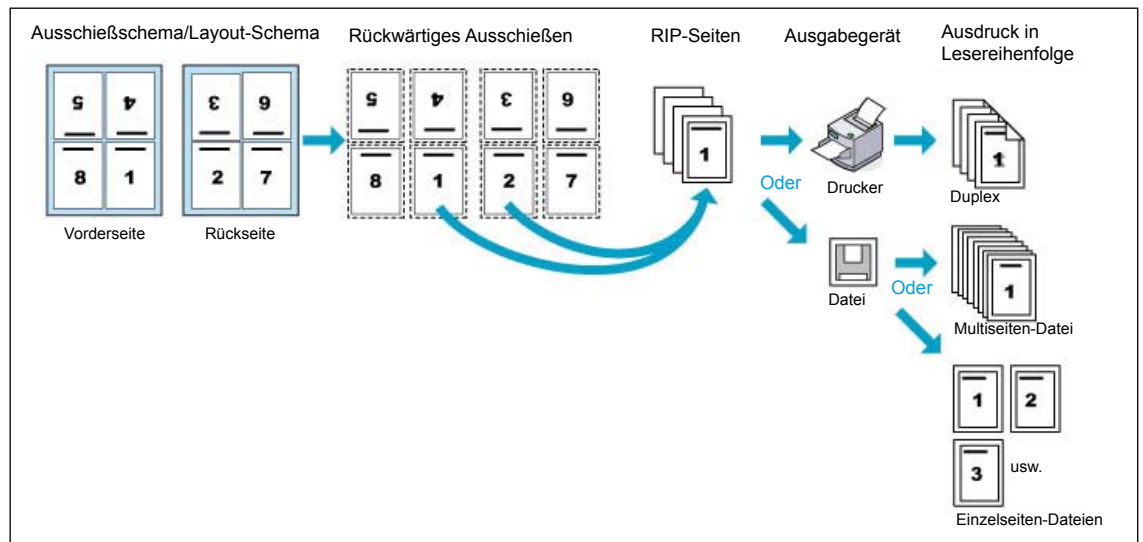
Ausschießschema/Layout-Schema

Rückwärtiges Ausschießen

RIP-Seiten

Ausgabegerät

Ausdruck in Lesereihenfolge

5 4 8 1

Vorderseite

3 6 2 7

Rückseite

5 4 3 6 8 1 2 7

1

Oder

Drucker

1

Duplex

Datei

Oder

1

Multiseiten-Datei

1 2 3

usw.

Einzelseiten-Dateien